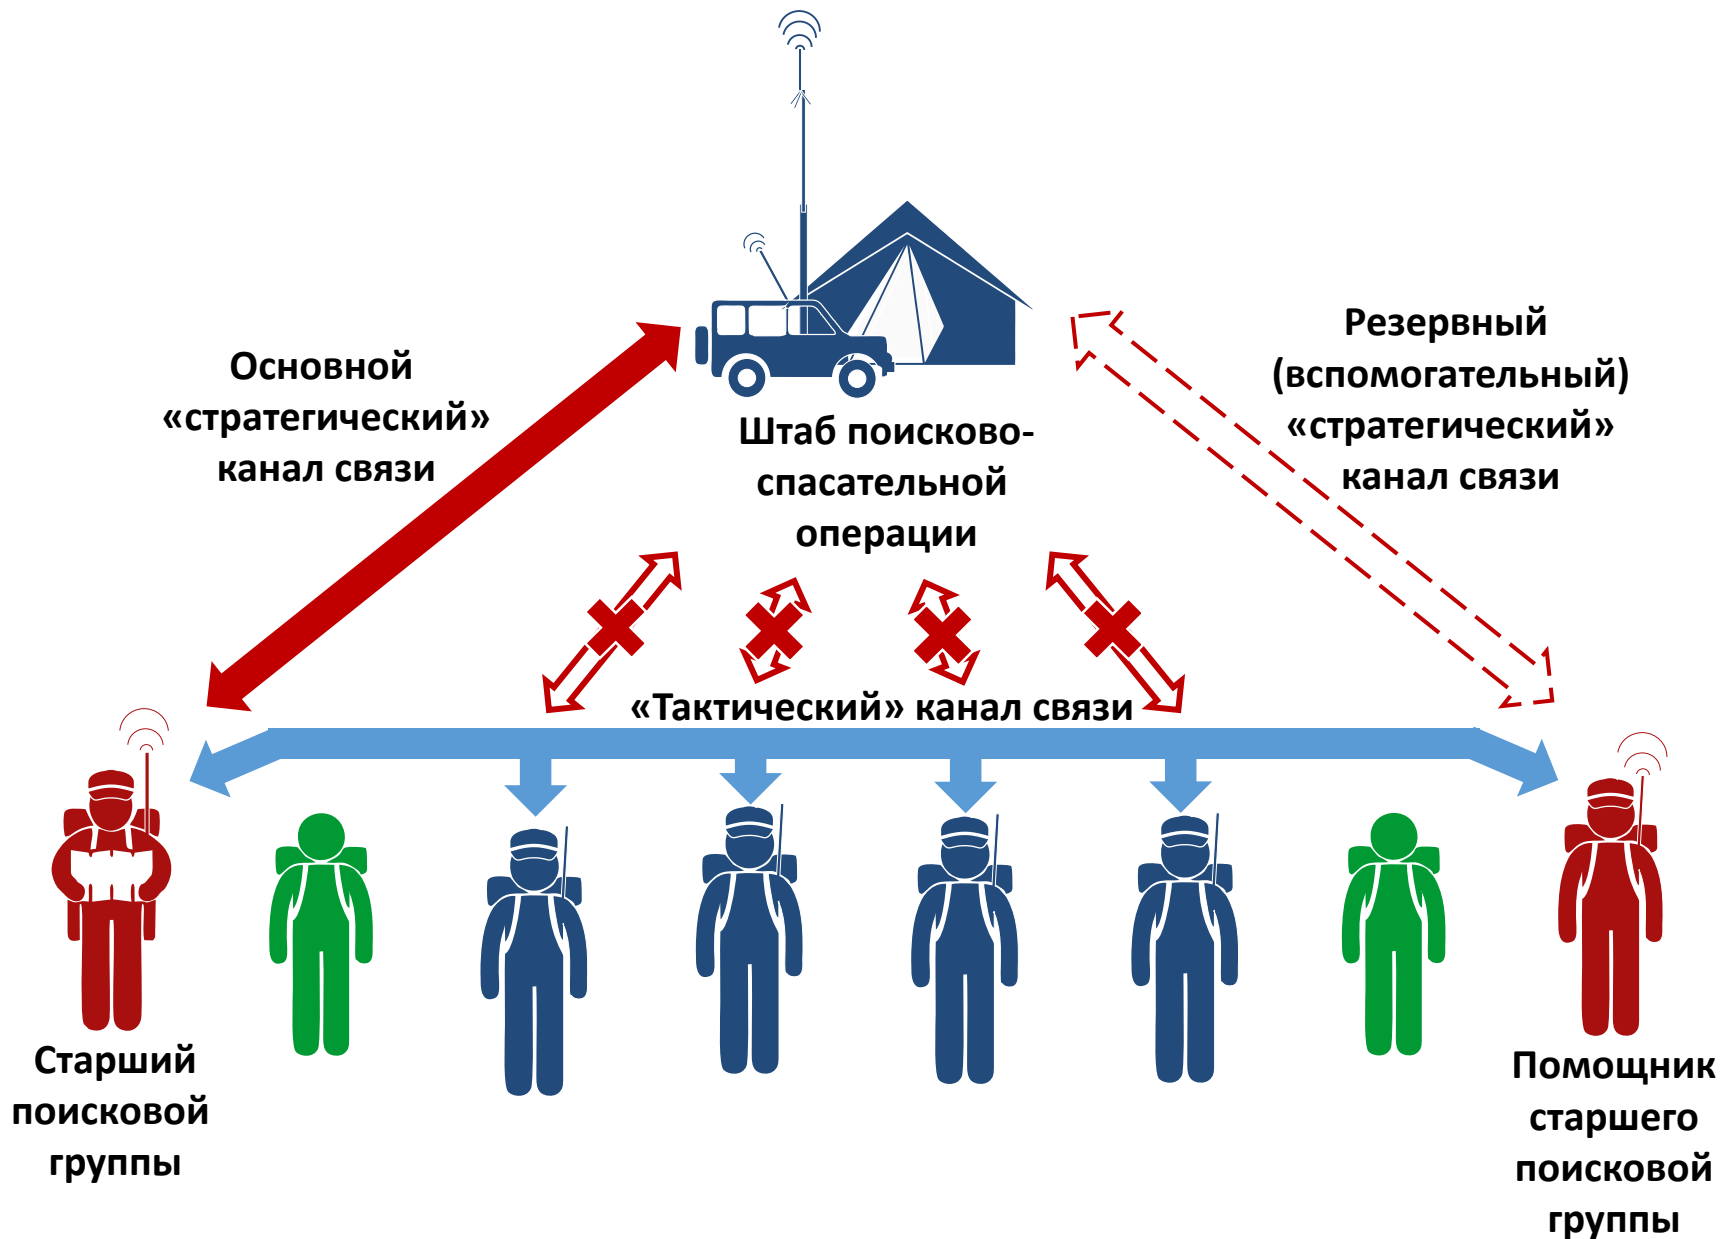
Основной «стратегический» канал связи

Штаб поисково-спасательной операции

Резервный (вспомогательный) «стратегический» канал связи

«Тактический» канал связи

Старший поисковой группы

Помощник старшего поисковой группы